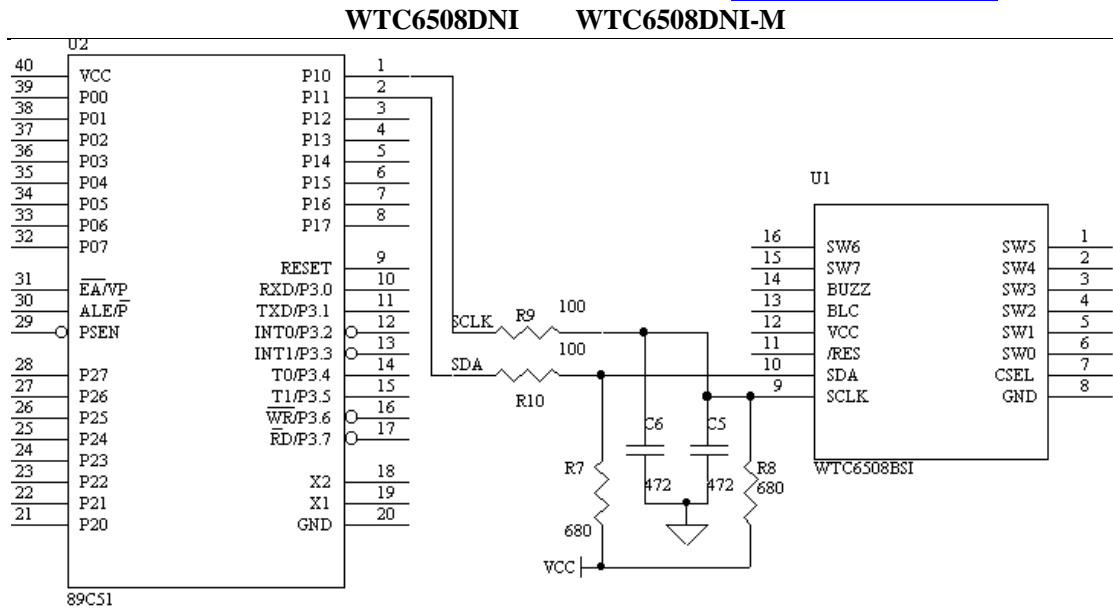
WTC6508DNI WTC6508DNI-M

U2

40 VCC
39 P00
38 P01
37 P02
36 P03
35 P04
34 P05
33 P06
32 P07
31 $\overline{EA}$/VP
30 ALE/$\overline{P}$
29 PSEN
28 P27
27 P26
26 P25
25 P24
24 P23
23 P22
22 P21
21 P20

P10 1
P11 2
P12 3
P13 4
P14 5
P15 6
P16 7
P17 8
RESET 9
RXD/P3.0 10
TXD/P3.1 11
INT0/P3.2 12
INT1/P3.3 13
T0/P3.4 14
T1/P3.5 15
$\overline{WR}$/P3.6 16
$\overline{RD}$/P3.7 17
X2 18
X1 19
GND 20

89C51

SCLK R9 100
SDA 100
R10
C6 C5
R7 472 472 R8 680
680
VCC

U1

16 SW6
15 SW7
14 BUZZ
13 BLC
12 VCC
11 /RES
10 SDA
9 SCLK

SW5 1
SW4 2
SW3 3
SW2 4
SW1 5
SW0 6
CSEL 7
GND 8

WTC6508BSI